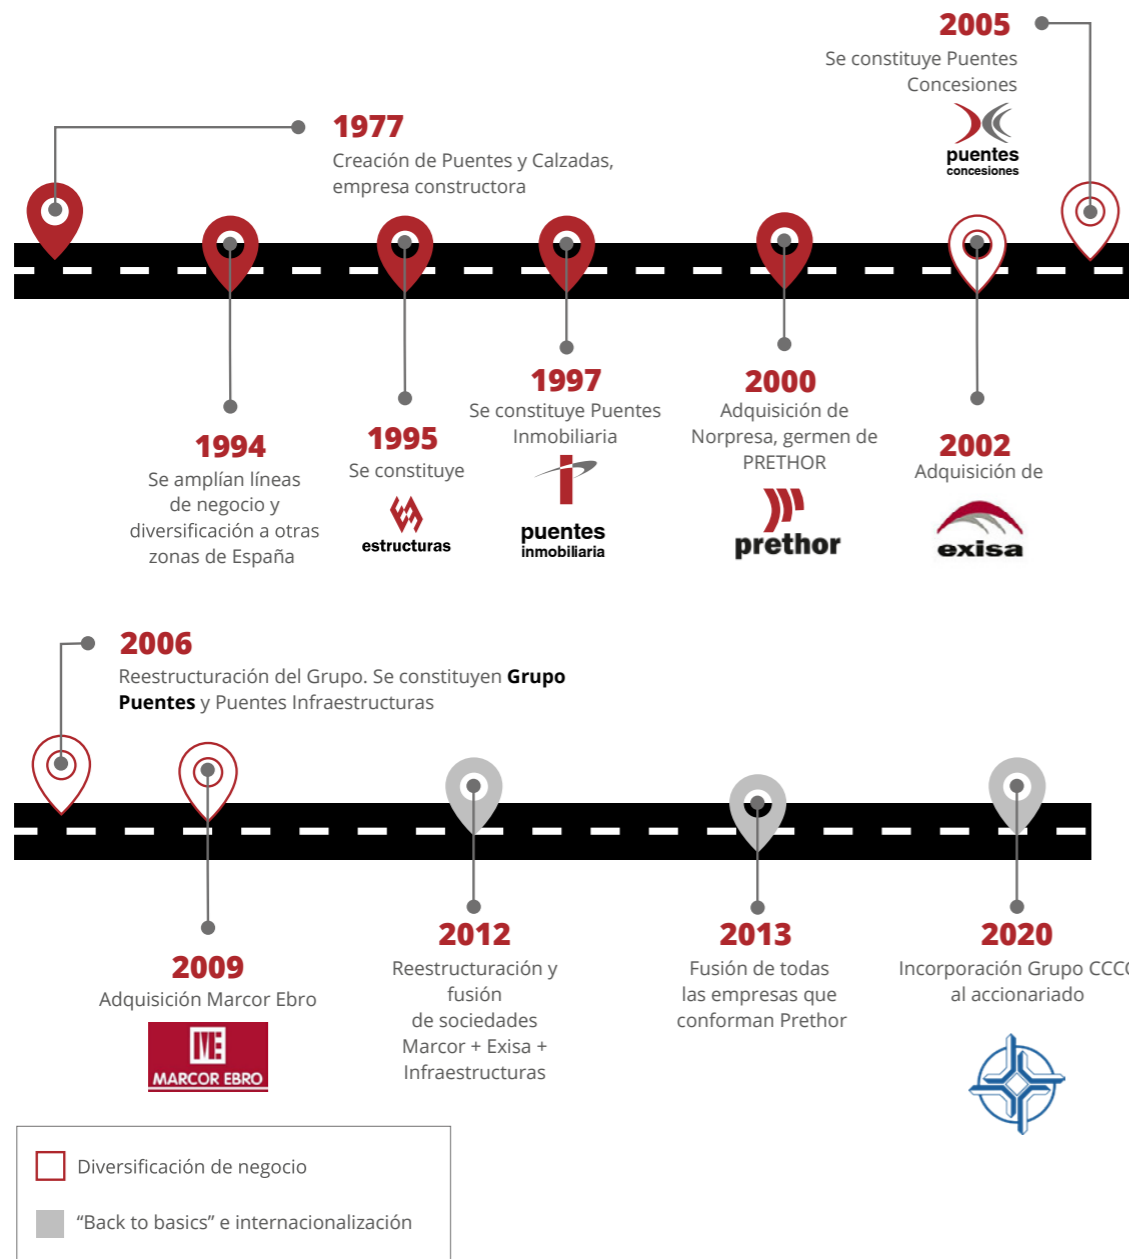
2005
Se constituye Puentes Concesiones
puentes concesiones

1977
Creación de Puentes y Calzadas, empresa constructora

1994
Se amplían líneas de negocio y diversificación a otras zonas de España

1995
Se constituye
estructuras

1997
Se constituye Puentes Inmobiliaria
puentes inmobiliaria

2000
Adquisición de Norpresa, germen de PRETHOR
prethor

2002
Adquisición de
exisa

2006
Reestructuración del Grupo. Se constituyen **Grupo Puentes** y Puentes Infraestructuras

2009
Adquisición Marcor Ebro
MARCOR EBRO

2012
Reestructuración y fusión de sociedades Marcor + Exisa + Infraestructuras

2013
Fusión de todas las empresas que conforman Prethor

2020
Incorporación Grupo CCC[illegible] al accionariado

Diversificación de negocio
“Back to basics” e internacionalización